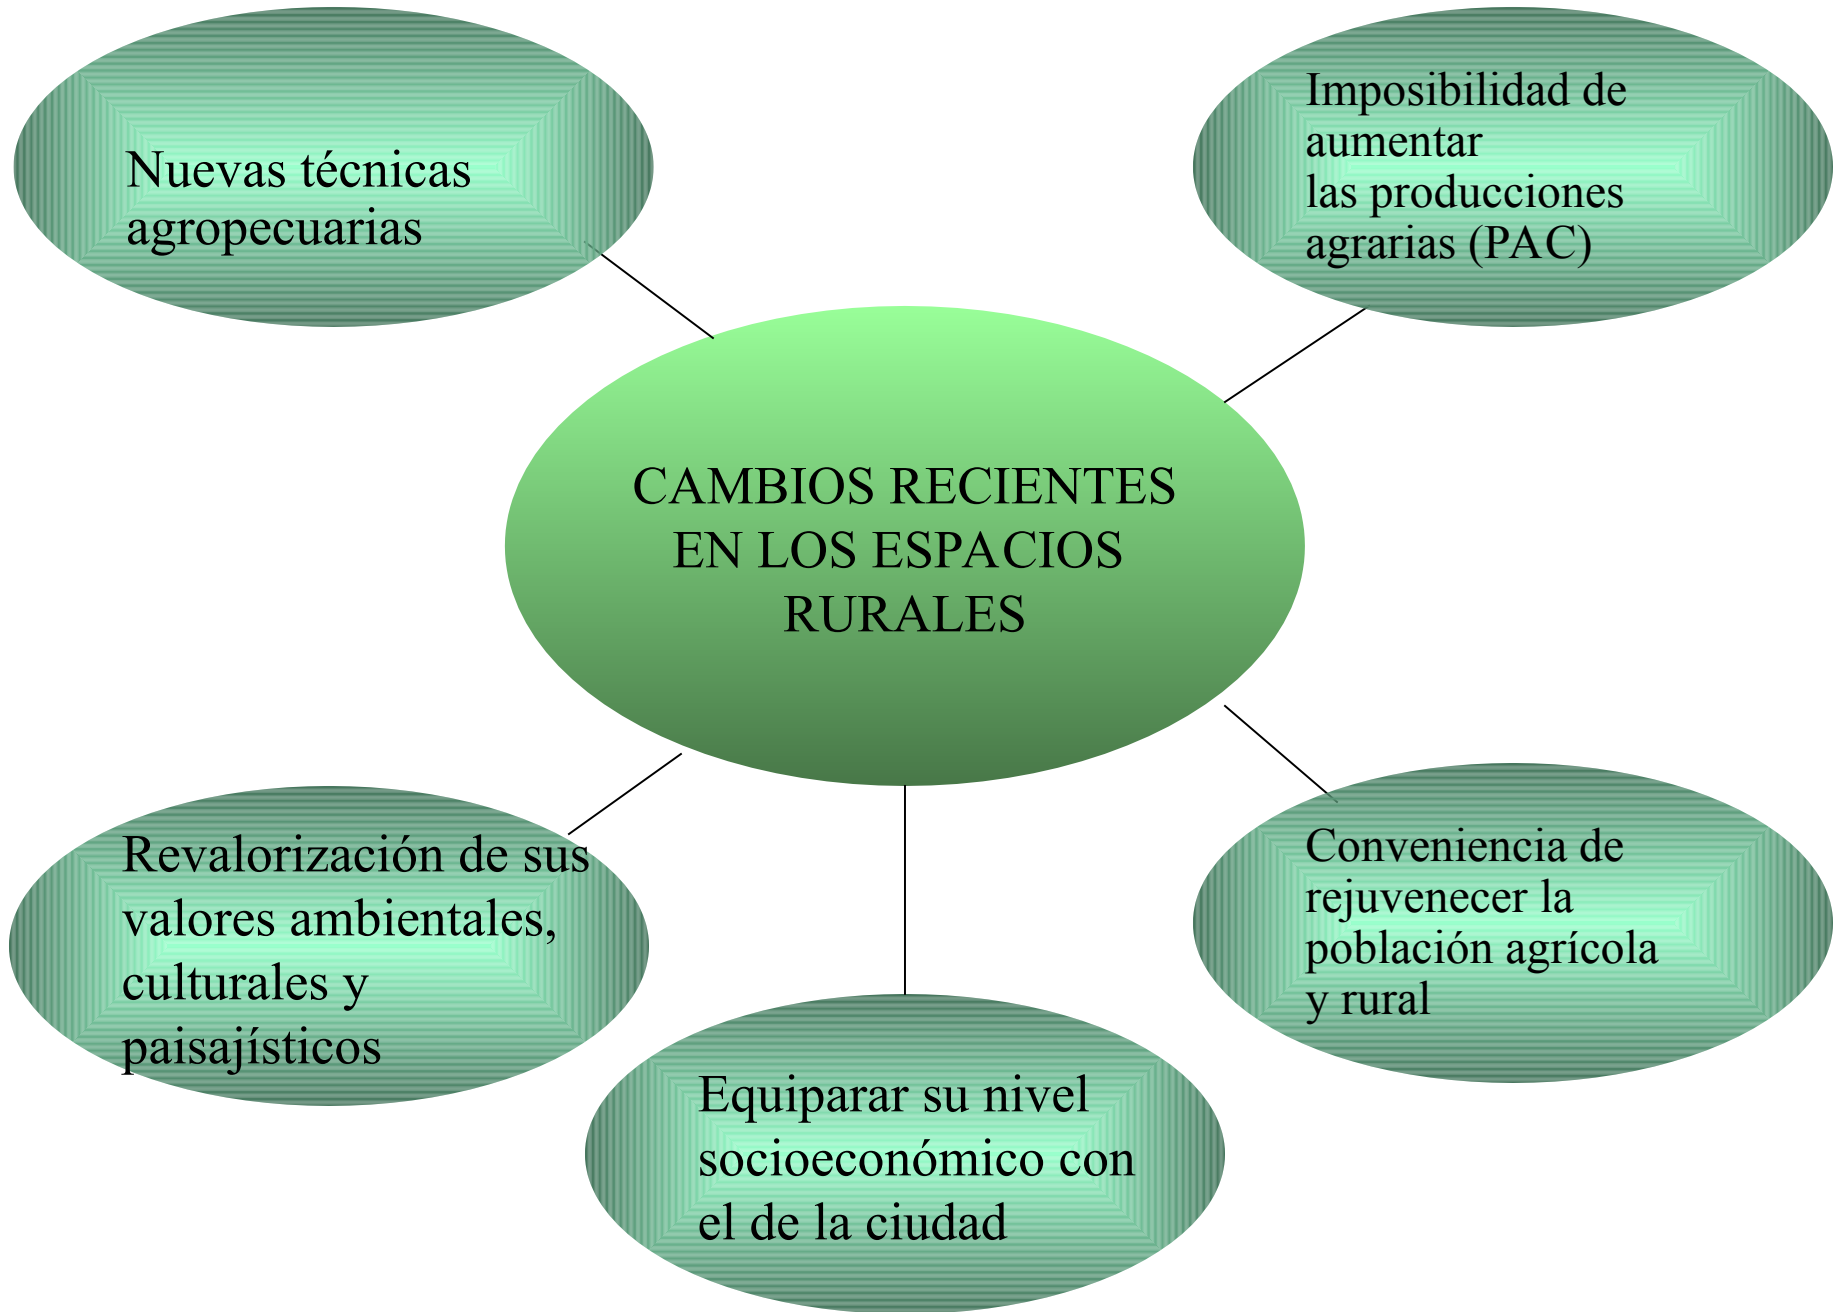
Nuevas técnicas agropecuarias

Imposibilidad de aumentar las producciones agrarias (PAC)

CAMBIOS RECIENTES EN LOS ESPACIOS RURALES

Revalorización de sus valores ambientales, culturales y paisajísticos

Conveniencia de rejuvenecer la población agrícola y rural

Equiparar su nivel socioeconómico con el de la ciudad